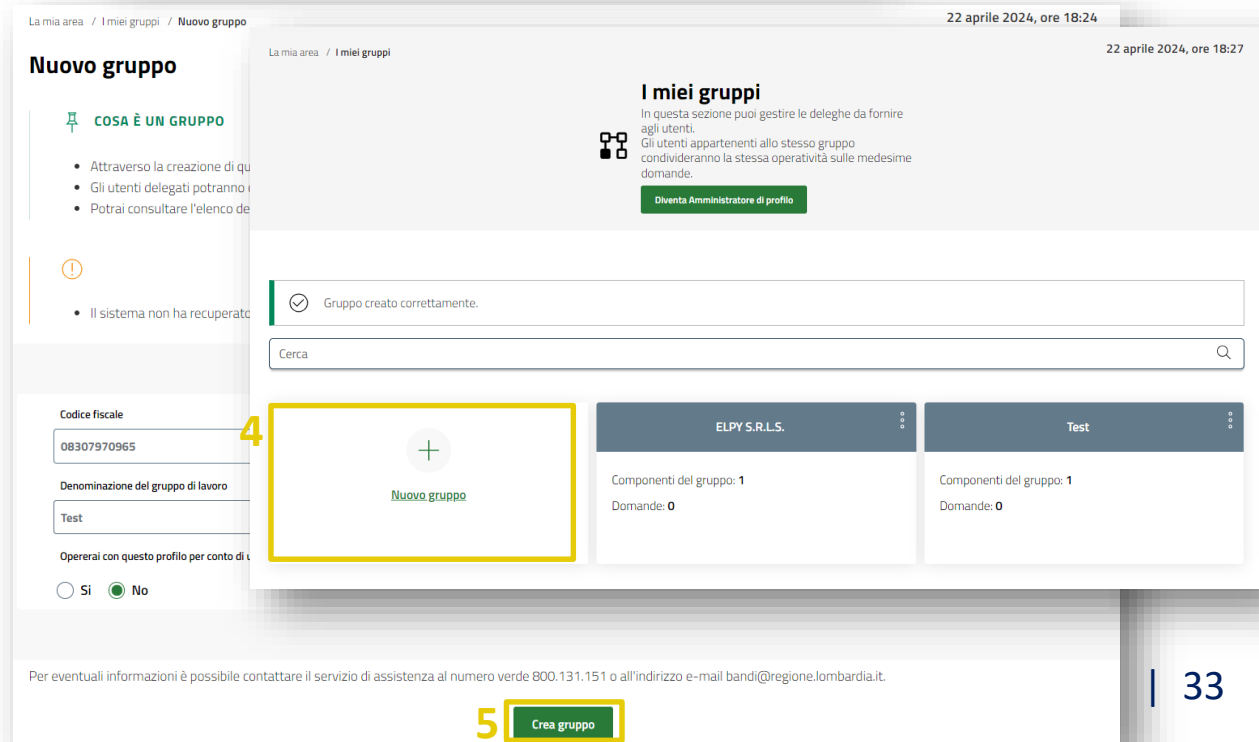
La mia area / I miei gruppi / Nuovo gruppo

22 aprile 2024, ore 18:24

Nuovo gruppo

COSA È UN GRUPPO

• Attraverso la creazione di qu
• Gli utenti delegati potranno
• Potrai consultare l'elenco de

• Il sistema non ha recuperato

Codice fiscale
08307970965

Denominazione del gruppo di lavoro
Test

Opererai con questo profilo per conto di u

Si No

Per eventuali informazioni è possibile contattare il servizio di assistenza al numero verde 800.131.151 o all'indirizzo e-mail bandi@regione.lombardia.it.

5 Crea gruppo

La mia area / I miei gruppi

22 aprile 2024, ore 18:27

I miei gruppi
In questa sezione puoi gestire le deleghe da fornire agli utenti.
Gli utenti appartenenti allo stesso gruppo condivideranno la stessa operatività sulle medesime domande.

Diventa Amministratore di profilo

Gruppo creato correttamente.

Cerca

4

Nuovo gruppo

ELPY S.R.L.S.
Componenti del gruppo: 1
Domande: 0

Test
Componenti del gruppo: 1
Domande: 0

| 33